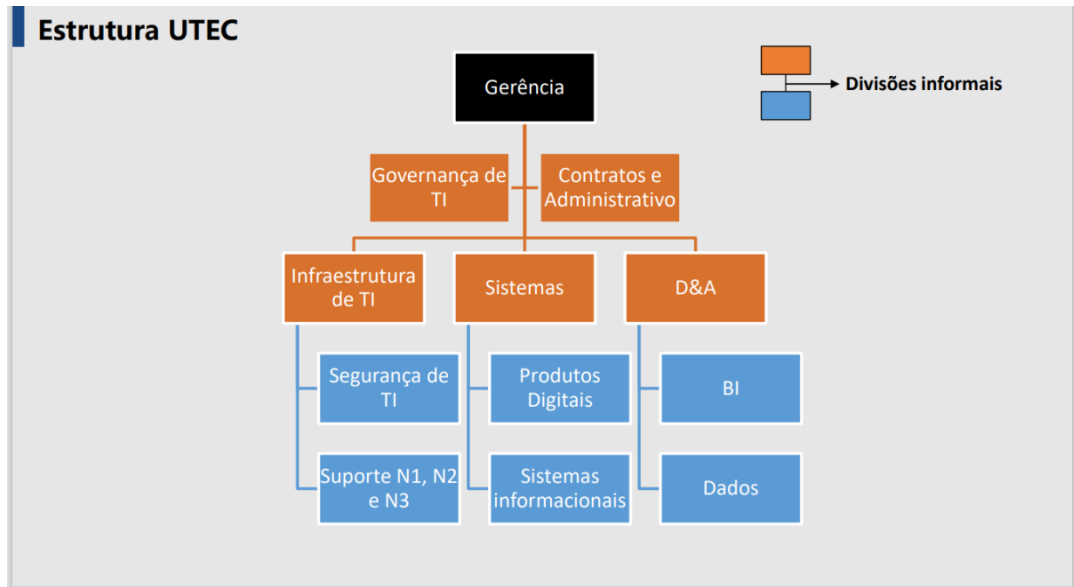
Estrutura UTEC

Divisões informais

Gerência

Governança de TI

Contratos e Administrativo

Infraestrutura de TI

Sistemas

D&A

Segurança de TI

Suporte N1, N2 e N3

Produtos Digitais

Sistemas informacionais

BI

Dados